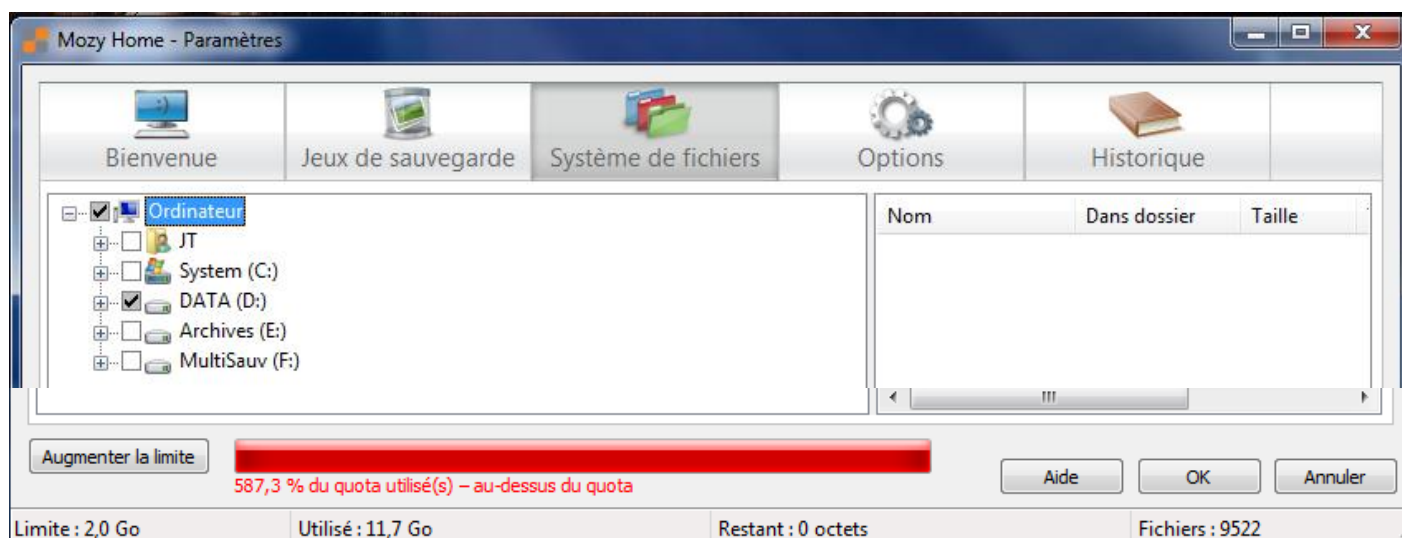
Mozy Home - Paramètres

Bienvenue
Jeux de sauvegarde
Système de fichiers
Options
Historique

Ordinateur
JT
System (C:)
DATA (D:)
Archives (E:)
MultiSauv (F:)

| Nom | Dans dossier | Taille |
|---|---|---|

Augmenter la limite
587,3 % du quota utilisé(s) – au-dessus du quota
Aide
OK
Annuler

Limite : 2,0 Go
Utilisé : 11,7 Go
Restant : 0 octets
Fichiers : 9522